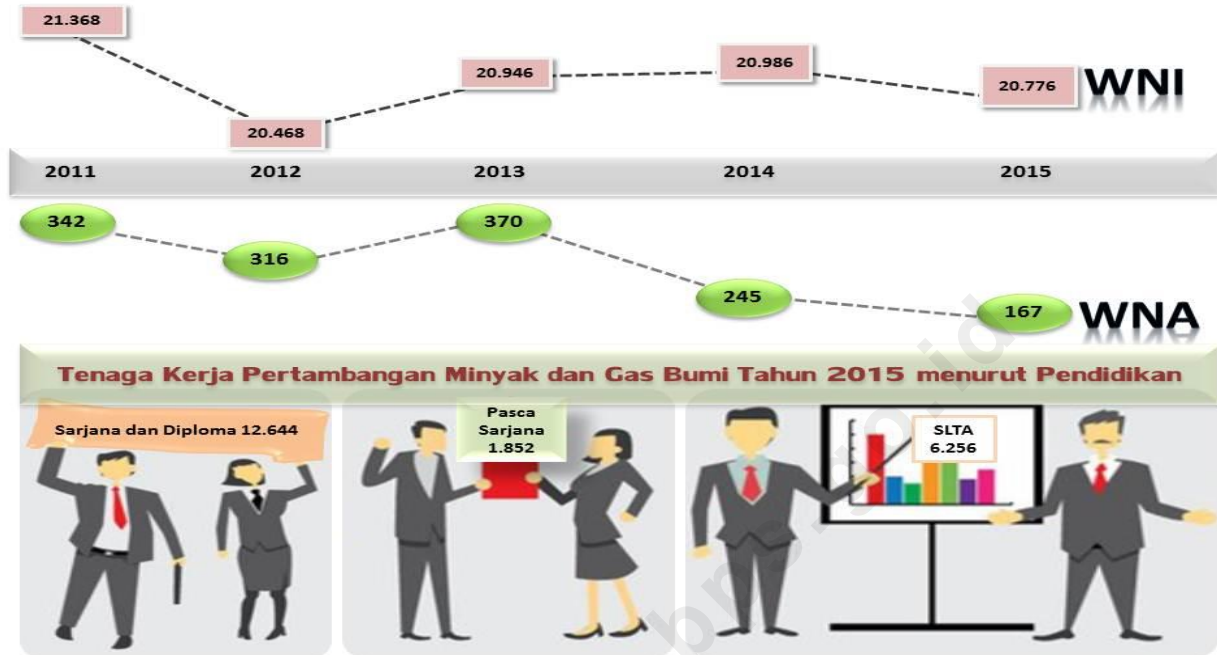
21.368

20.468

20.946

20.986

20.776

WNI

2011 2012 2013 2014 2015

342

316

370

245

167

WNA

Tenaga Kerja Pertambangan Minyak dan Gas Bumi Tahun 2015 menurut Pendidikan

Sarjana dan Diploma 12.644

Pasca Sarjana 1.852

SLTA 6.256

bps.go.id